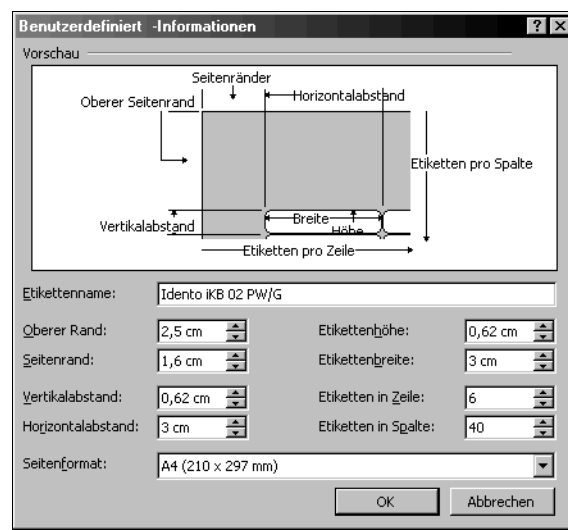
Benutzerdefiniert -Informationen

? X

Vorschau

Seitenränder

Oberer Seitenrand

Horizontalabstand

Etiketten pro Spalte

Vertikalabstand

Breite

Höhe

Etiketten pro Zeile

Etikettenname: Idento iKB 02 PW/G

Oberer Rand: 2,5 cm

Etikettenhöhe: 0,62 cm

Seitenrand: 1,6 cm

Etikettenbreite: 3 cm

Vertikalabstand: 0,62 cm

Etiketten in Zeile: 6

Horizontalabstand: 3 cm

Etiketten in Spalte: 40

Seitenformat: A4 (210 x 297 mm)

OK

Abbrechen